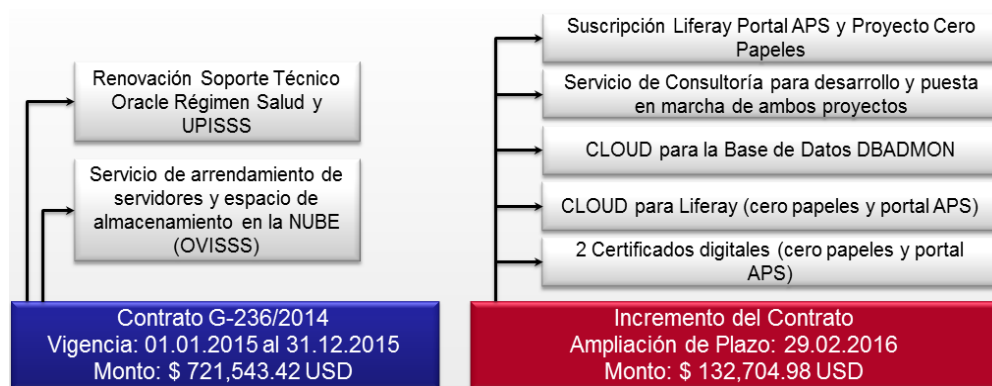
Renovación Soporte Técnico Oracle Régimen Salud y UPISSS

Servicio de arrendamiento de servidores y espacio de almacenamiento en la NUBE (OVISSS)

Contrato G-236/2014
Vigencia: 01.01.2015 al 31.12.2015
Monto: $ 721,543.42 USD

Suscripción Liferay Portal APS y Proyecto Cero Papeles

Servicio de Consultoría para desarrollo y puesta en marcha de ambos proyectos

CLOUD para la Base de Datos DBADMON

CLOUD para Liferay (cero papeles y portal APS)

2 Certificados digitales (cero papeles y portal APS)

Incremento del Contrato
Ampliación de Plazo: 29.02.2016
Monto: $ 132,704.98 USD